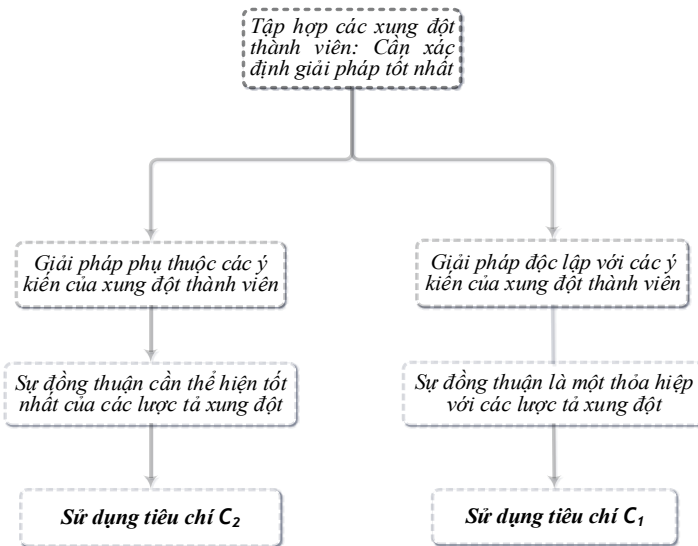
Tập hợp các xung đột thành viên: Cần xác định giải pháp tốt nhất

Giải pháp phụ thuộc các ý kiến của xung đột thành viên

Giải pháp độc lập với các ý kiến của xung đột thành viên

Sự đồng thuận cần thể hiện tốt nhất của các lược tả xung đột

Sự đồng thuận là một thỏa hiệp với các lược tả xung đột

Sử dụng tiêu chí $C_2$

Sử dụng tiêu chí $C_1$